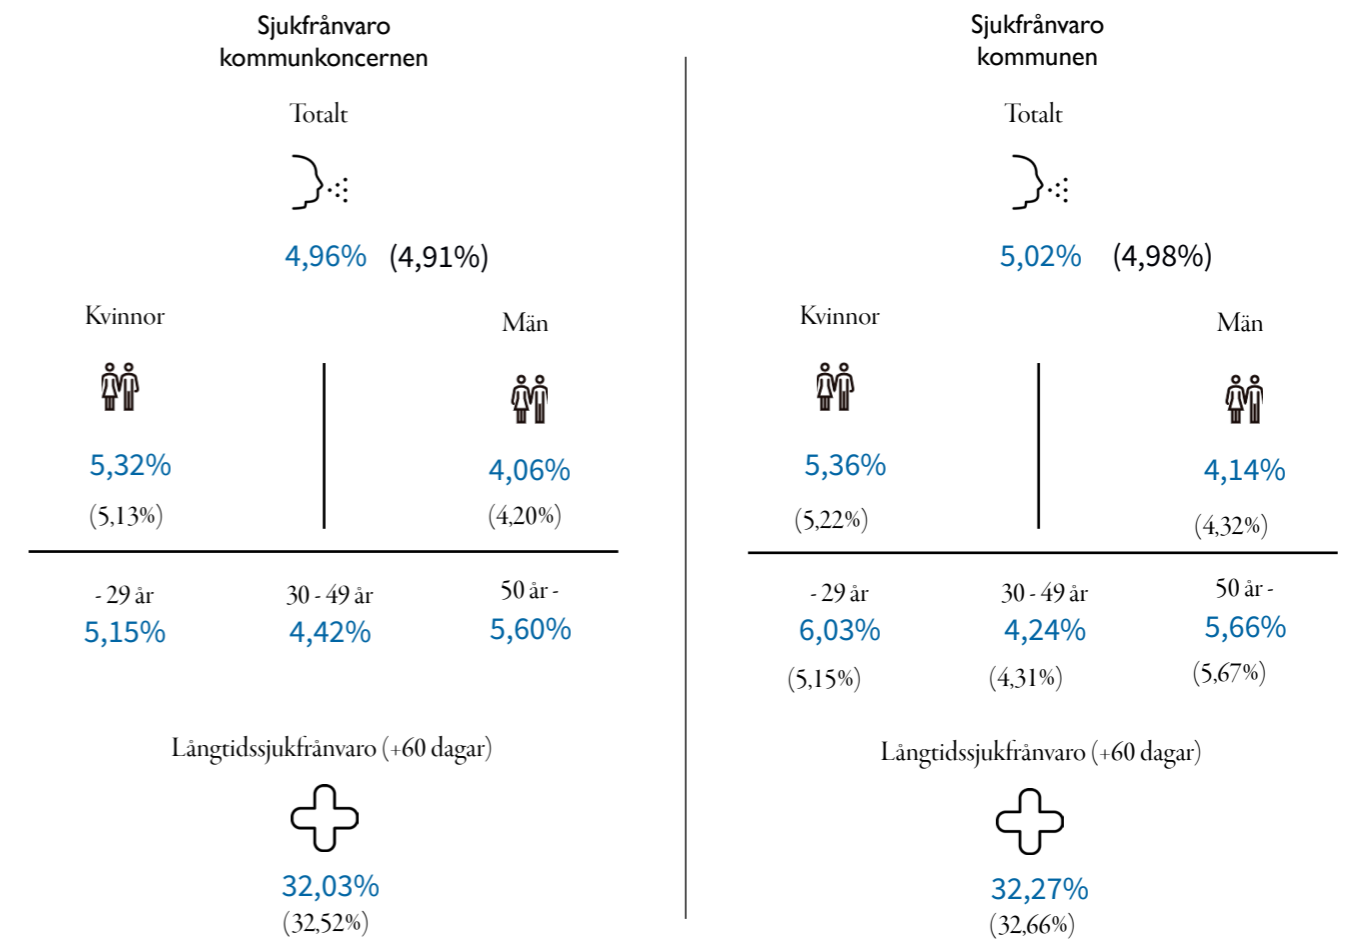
Sjukfrånvaro kommunkoncernen

Totalt

4,96% (4,91%)

Kvinnor

5,32%

(5,13%)

Män

4,06%

(4,20%)

- 29 år
5,15%

30 - 49 år
4,42%

50 år -
5,60%

Långtidssjukfrånvaro (+60 dagar)

32,03%
(32,52%)

Sjukfrånvaro kommunen

Totalt

5,02% (4,98%)

Kvinnor

5,36%

(5,22%)

Män

4,14%

(4,32%)

- 29 år
6,03%
(5,15%)

30 - 49 år
4,24%
(4,31%)

50 år -
5,66%
(5,67%)

Långtidssjukfrånvaro (+60 dagar)

32,27%
(32,66%)